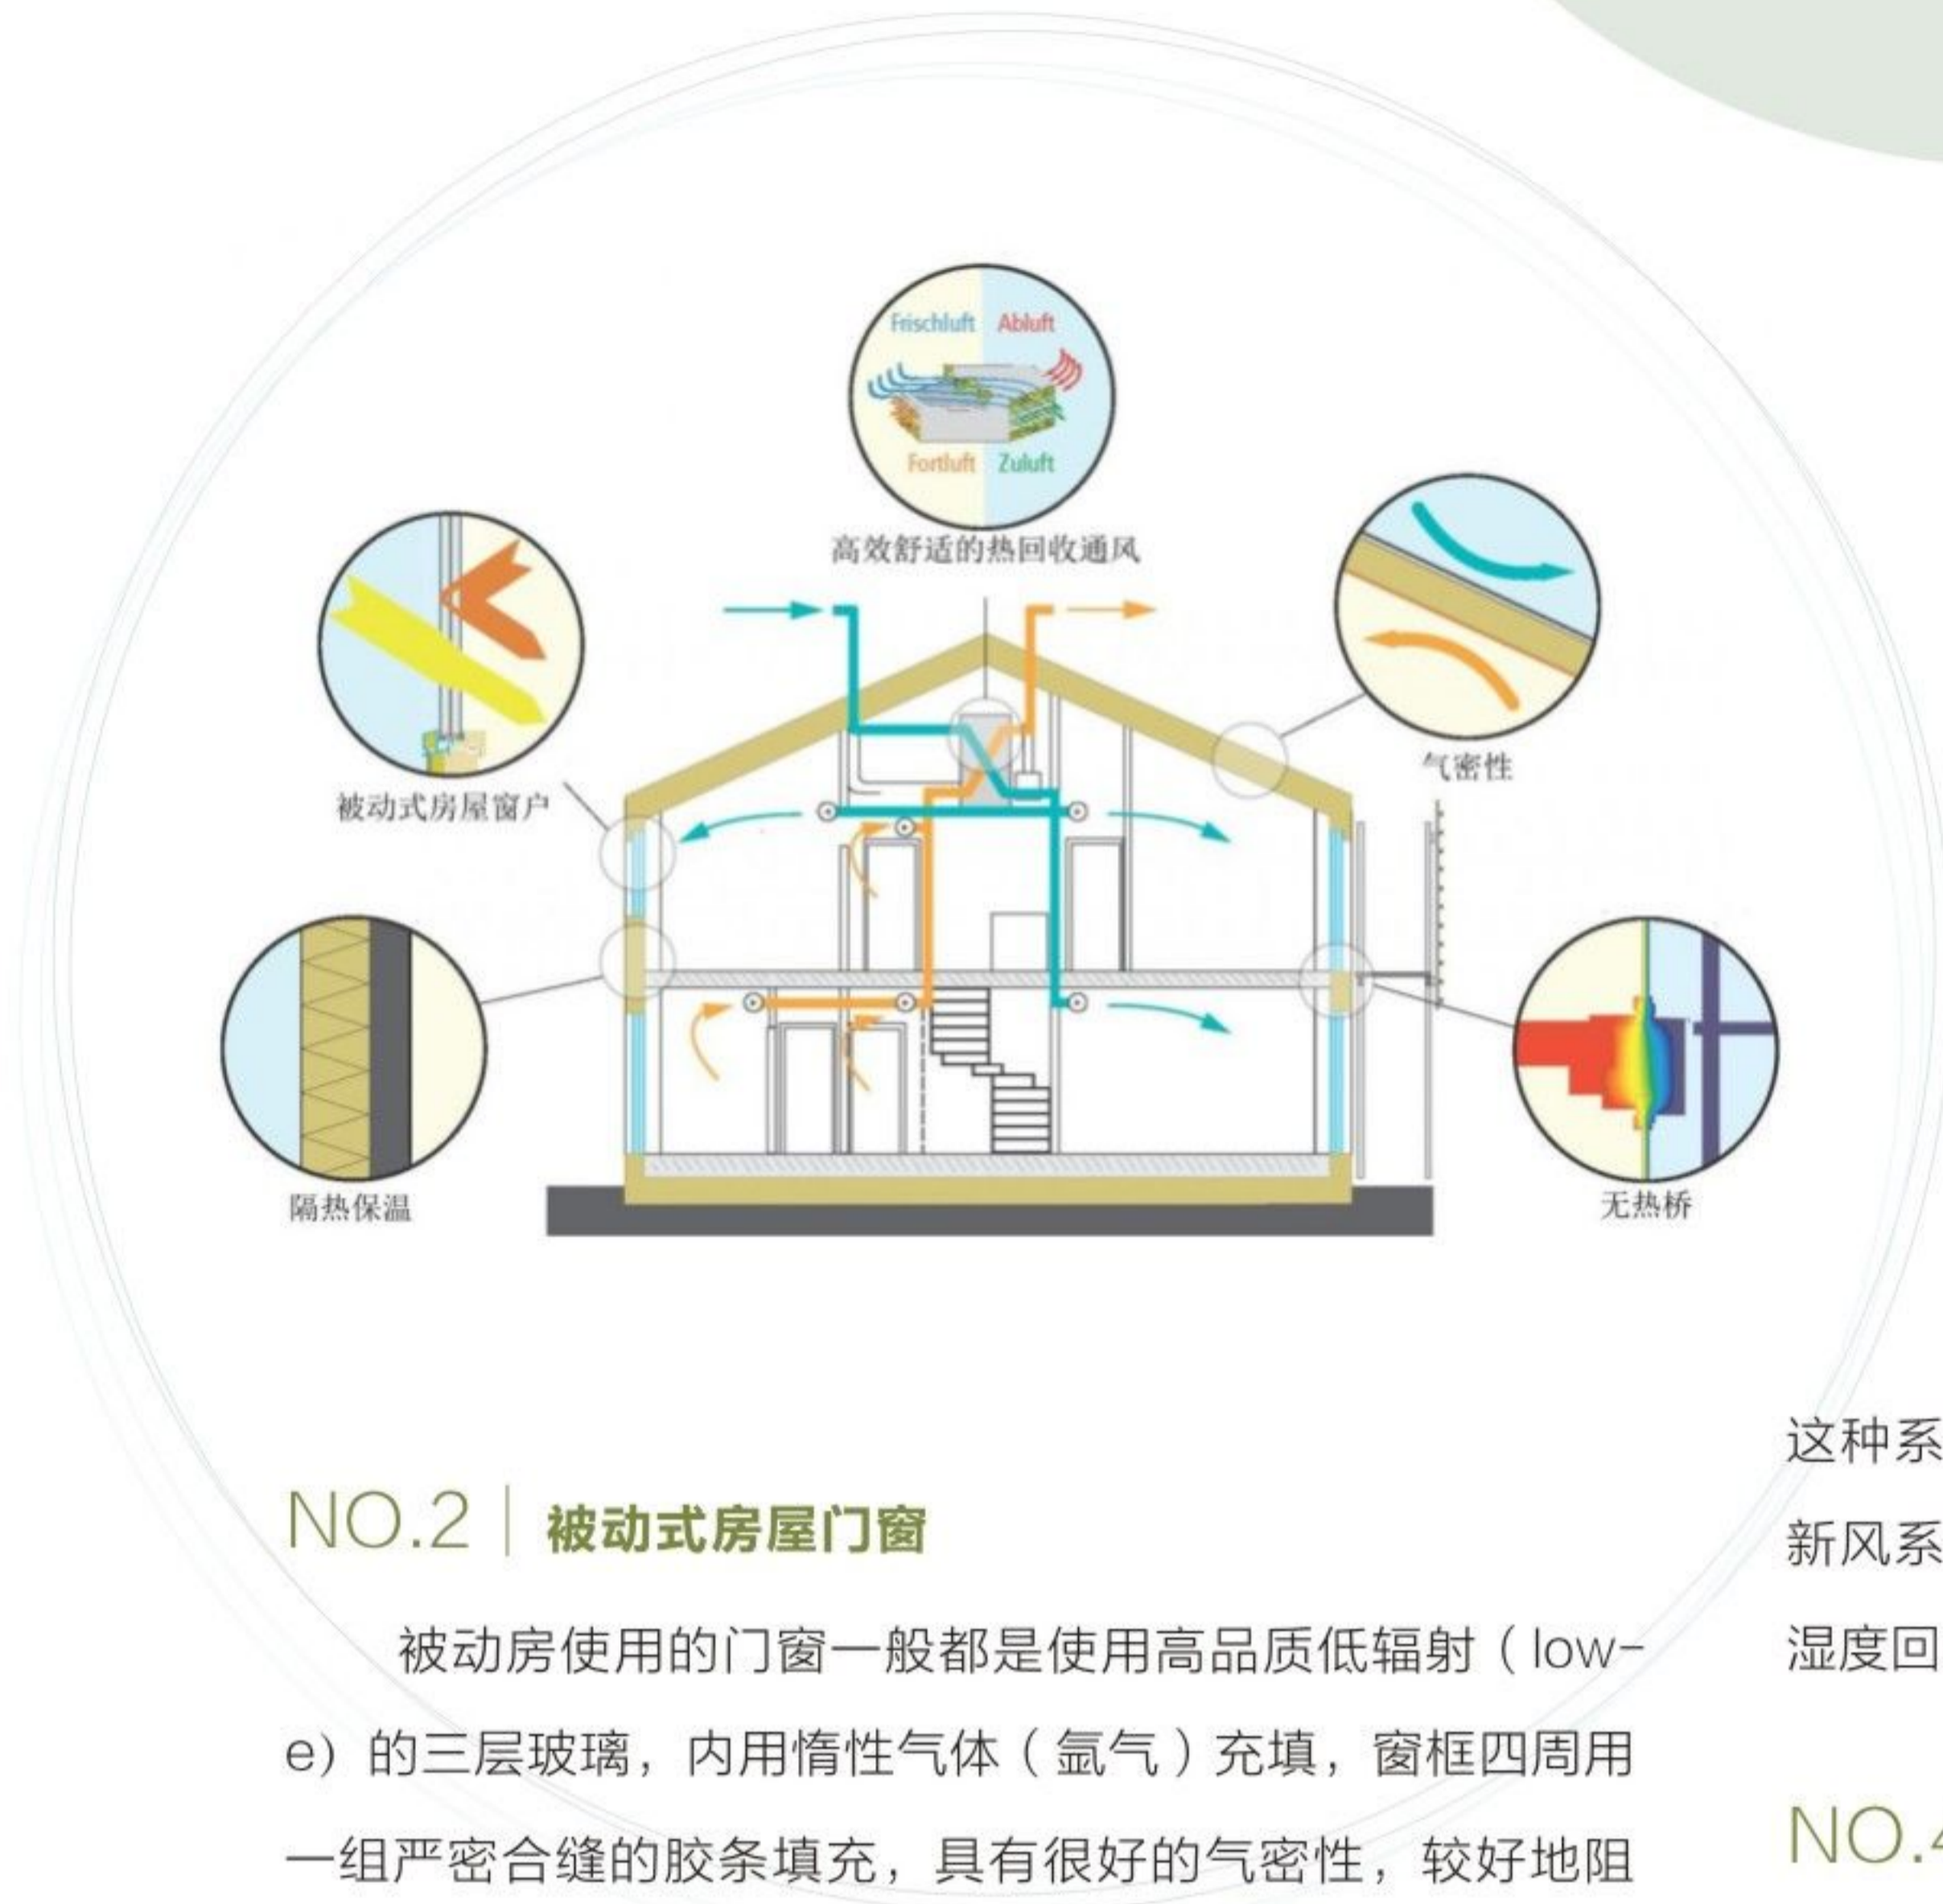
Frischluft Abluft
Fortluft Zuluft
高效舒适的热回收通风

被动式房屋窗户

气密性

隔热保温

无热桥

NO.2 | 被动式房屋门窗

被动房使用的门窗一般都是使用高品质低辐射（low-e）的三层玻璃，内用惰性气体（氩气）充填，窗框四周用一组严密合缝的胶条填充，具有很好的气密性，较好地阻

这种系
新风系
湿度回

NO.4